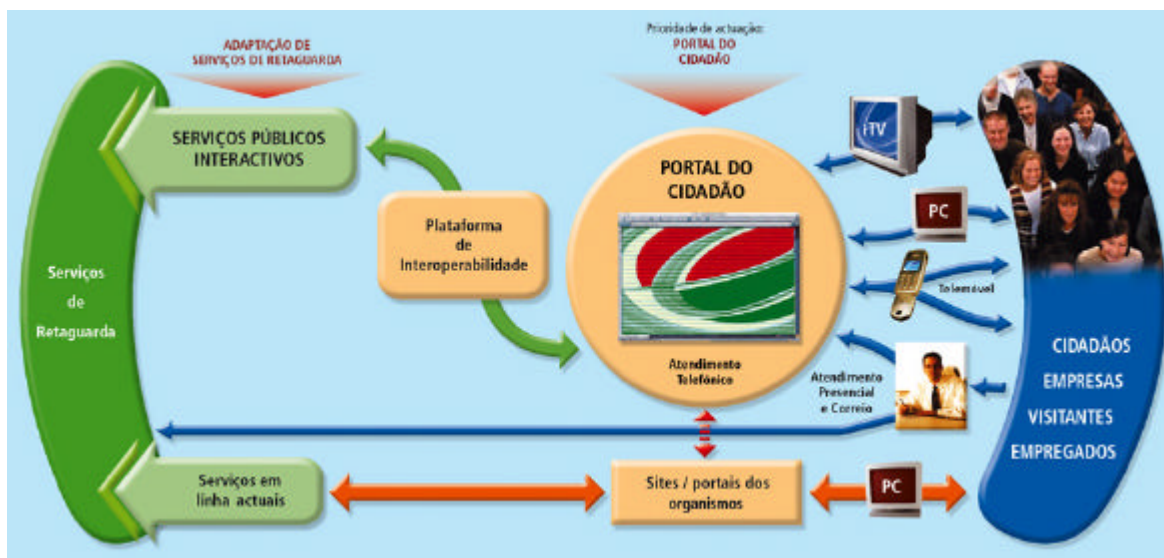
ADAPTAÇÃO DE SERVIÇOS DE RETAGUARDA

Prioridade de actuação: PORTAL DO CIDADÃO

SERVIÇOS PÚBLICOS INTERACTIVOS

Serviços de Retaguarda

Plataforma de Interoperabilidade

PORTAL DO CIDADÃO

Atendimento Telefónico

iTV

PC

Telemóvel

Atendimento Presencial e Correio

CIDADÃOS
EMPRESAS
VISITANTES
EMPREGADOS

Serviços em linha actuais

Sites / portais dos organismos

PC